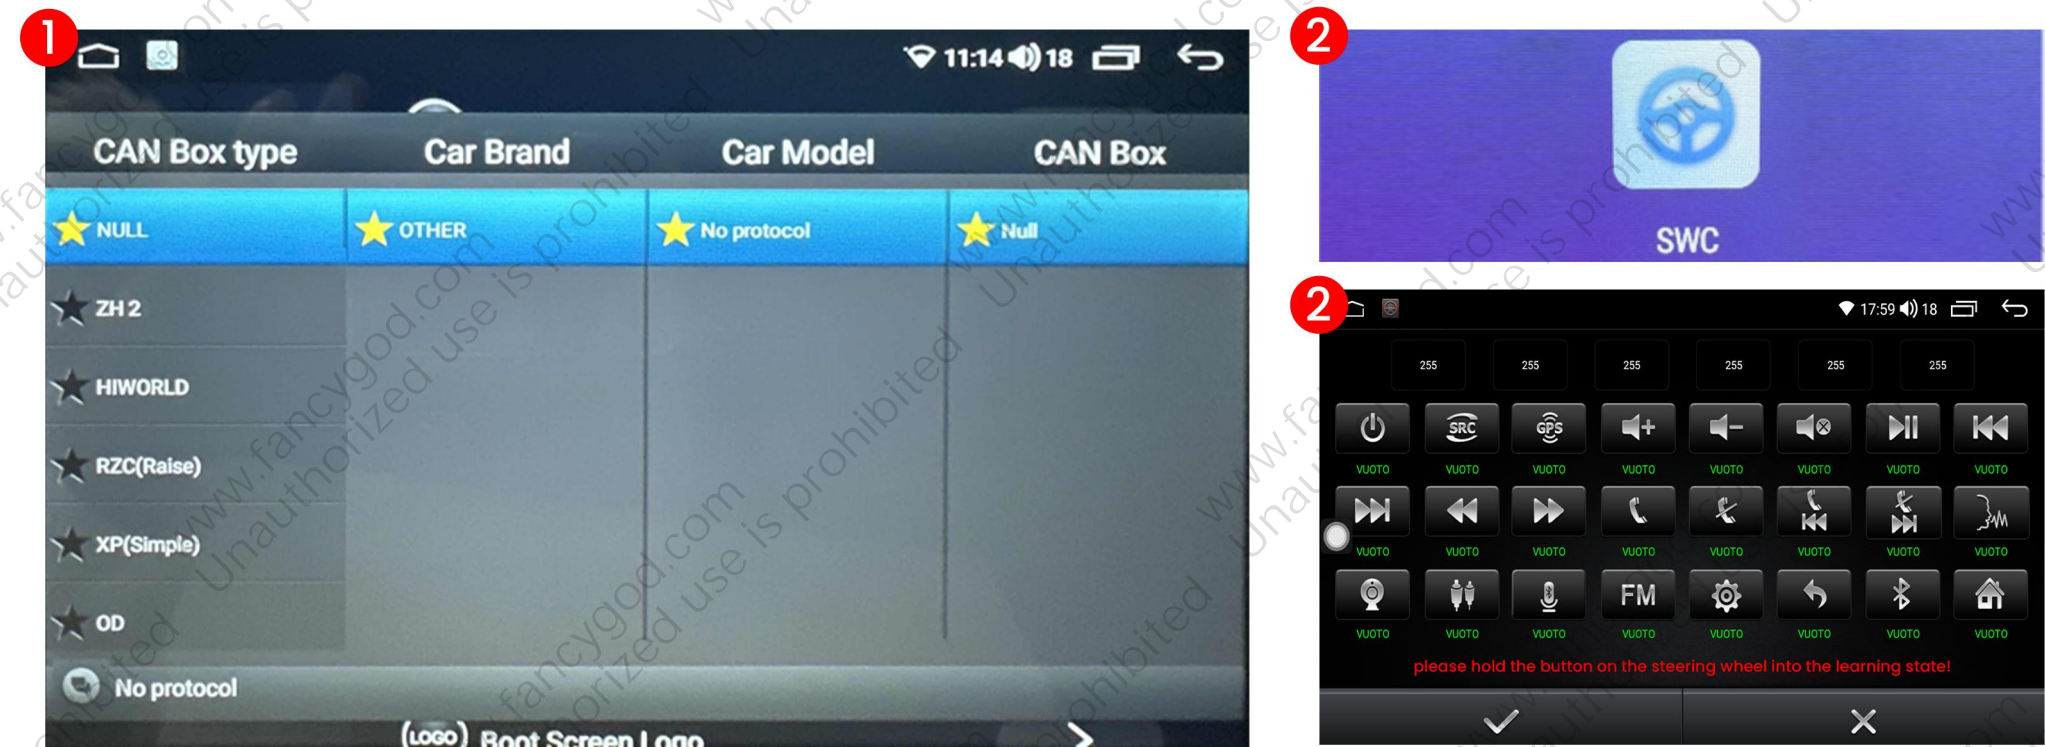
1

11:14 18

| CAN Box type | Car Brand | Car Model | CAN Box |
|---|---|---|---|
| NULL | OTHER | No protocol | Null |
| ZH 2 | | | |
| HIWORLD | | | |
| RZC(Raise) | | | |
| XP(Simple) | | | |
| OD | | | |

No protocol

LOGO Boot Screen Logo

2

SWC

2

17:59 18

255 255 255 255 255 255

SRC GPS

VUOTO VUOTO VUOTO VUOTO VUOTO VUOTO VUOTO VUOTO

VUOTO VUOTO VUOTO VUOTO VUOTO VUOTO VUOTO VUOTO

FM

VUOTO VUOTO VUOTO VUOTO VUOTO VUOTO VUOTO VUOTO

please hold the button on the steering wheel into the learning state!

www.fancygod.com Unauthorized use is prohibited